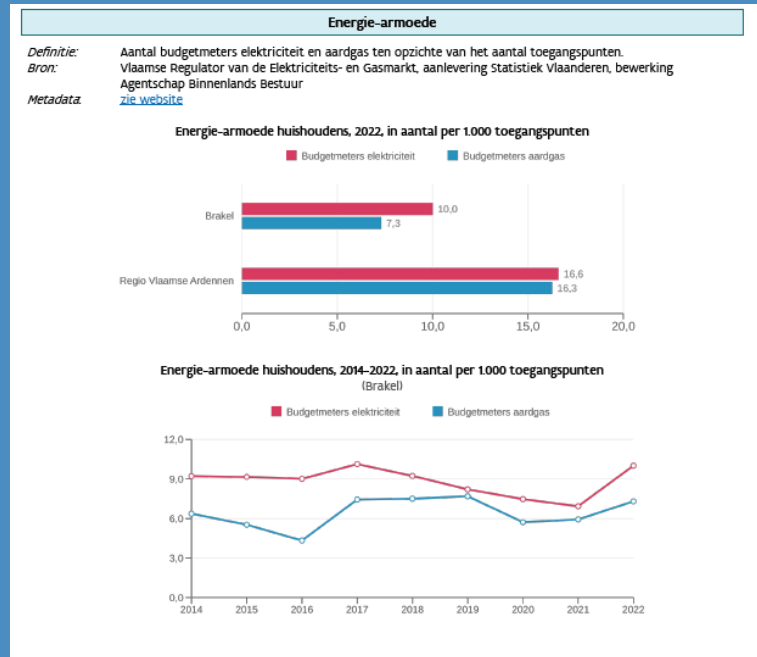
Energie-armoede

| | |
|---|---|
| *Definitie:* | Aantal budgetmeters elektriciteit en aardgas ten opzichte van het aantal toegangspunten. |
| *Bron:* | Vlaamse Regulator van de Elektriciteits- en Gasmarkt, aanlevering Statistiek Vlaanderen, bewerking Agentschap Binnenlands Bestuur |
| *Metadata:* | zie website |

Energie-armoede huishoudens, 2022, in aantal per 1.000 toegangspunten

Budgetmeters elektriciteit
Budgetmeters aardgas

Brakel
10,0
7,3

Regio Vlaamse Ardennen
16,6
16,3

0,0
5,0
10,0
15,0
20,0

Energie-armoede huishoudens, 2014-2022, in aantal per 1.000 toegangspunten
(Brakel)

Budgetmeters elektriciteit
Budgetmeters aardgas

12,0
9,0
6,0
3,0
0,0

2014
2015
2016
2017
2018
2019
2020
2021
2022